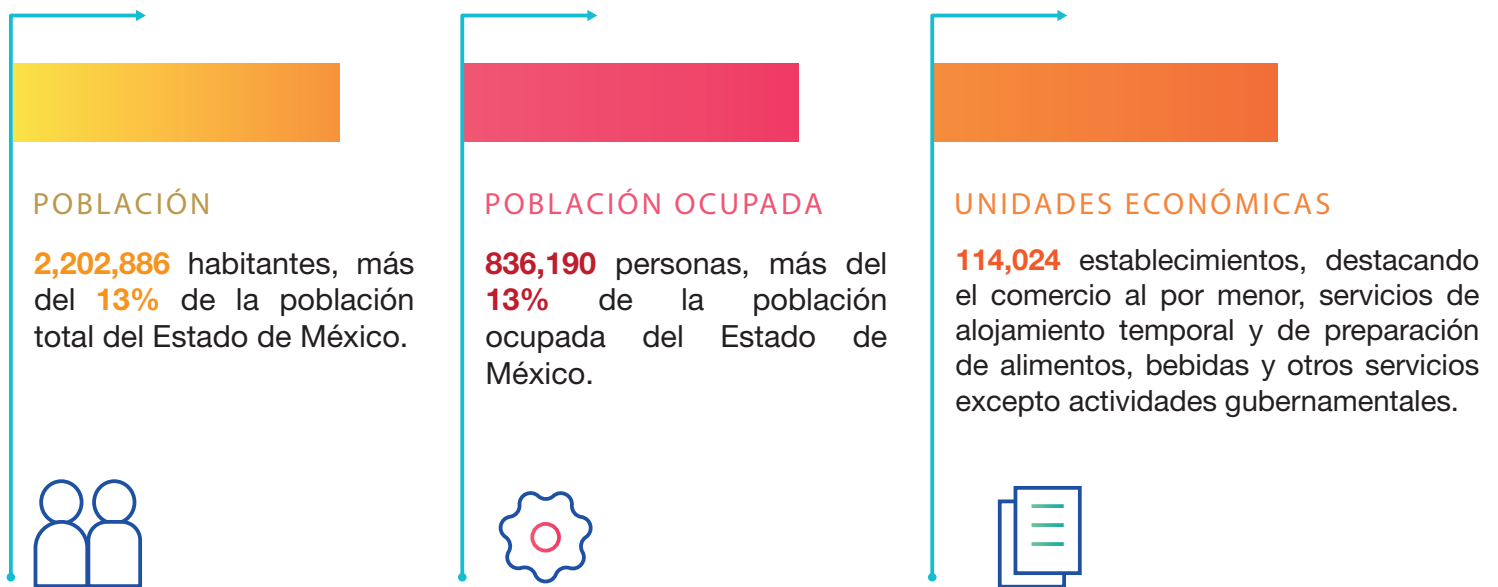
POBLACIÓN

2,202,886 habitantes, más del 13% de la población total del Estado de México.

POBLACIÓN OCUPADA

836,190 personas, más del 13% de la población ocupada del Estado de México.

UNIDADES ECONÓMICAS

114,024 establecimientos, destacando el comercio al por menor, servicios de alojamiento temporal y de preparación de alimentos, bebidas y otros servicios excepto actividades gubernamentales.